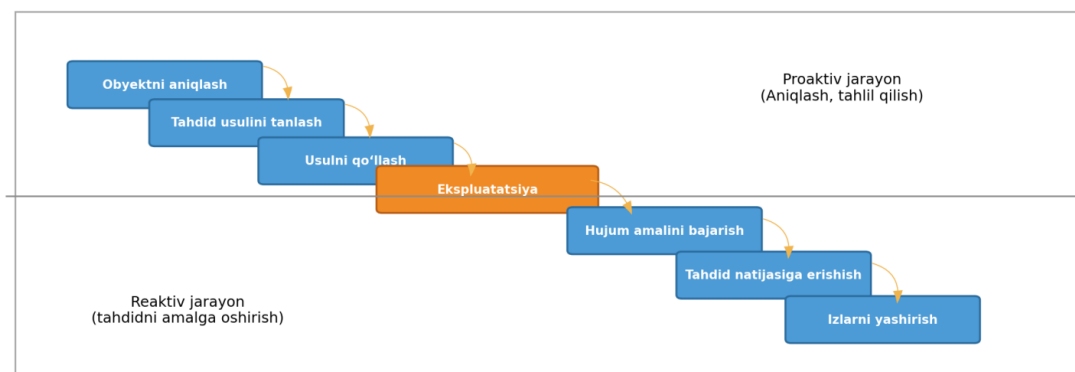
Obyektni aniqlash

Tahdid usulini tanlash

Usulni qo‘llash

Ekspluatatsiya

Hujum amalini bajarish

Tahdid natijasiga erishish

Izlarni yashirish

Proaktiv jarayon
(Aniqlash, tahlil qilish)

Reaktiv jarayon
(tahdidni amalga oshirish)